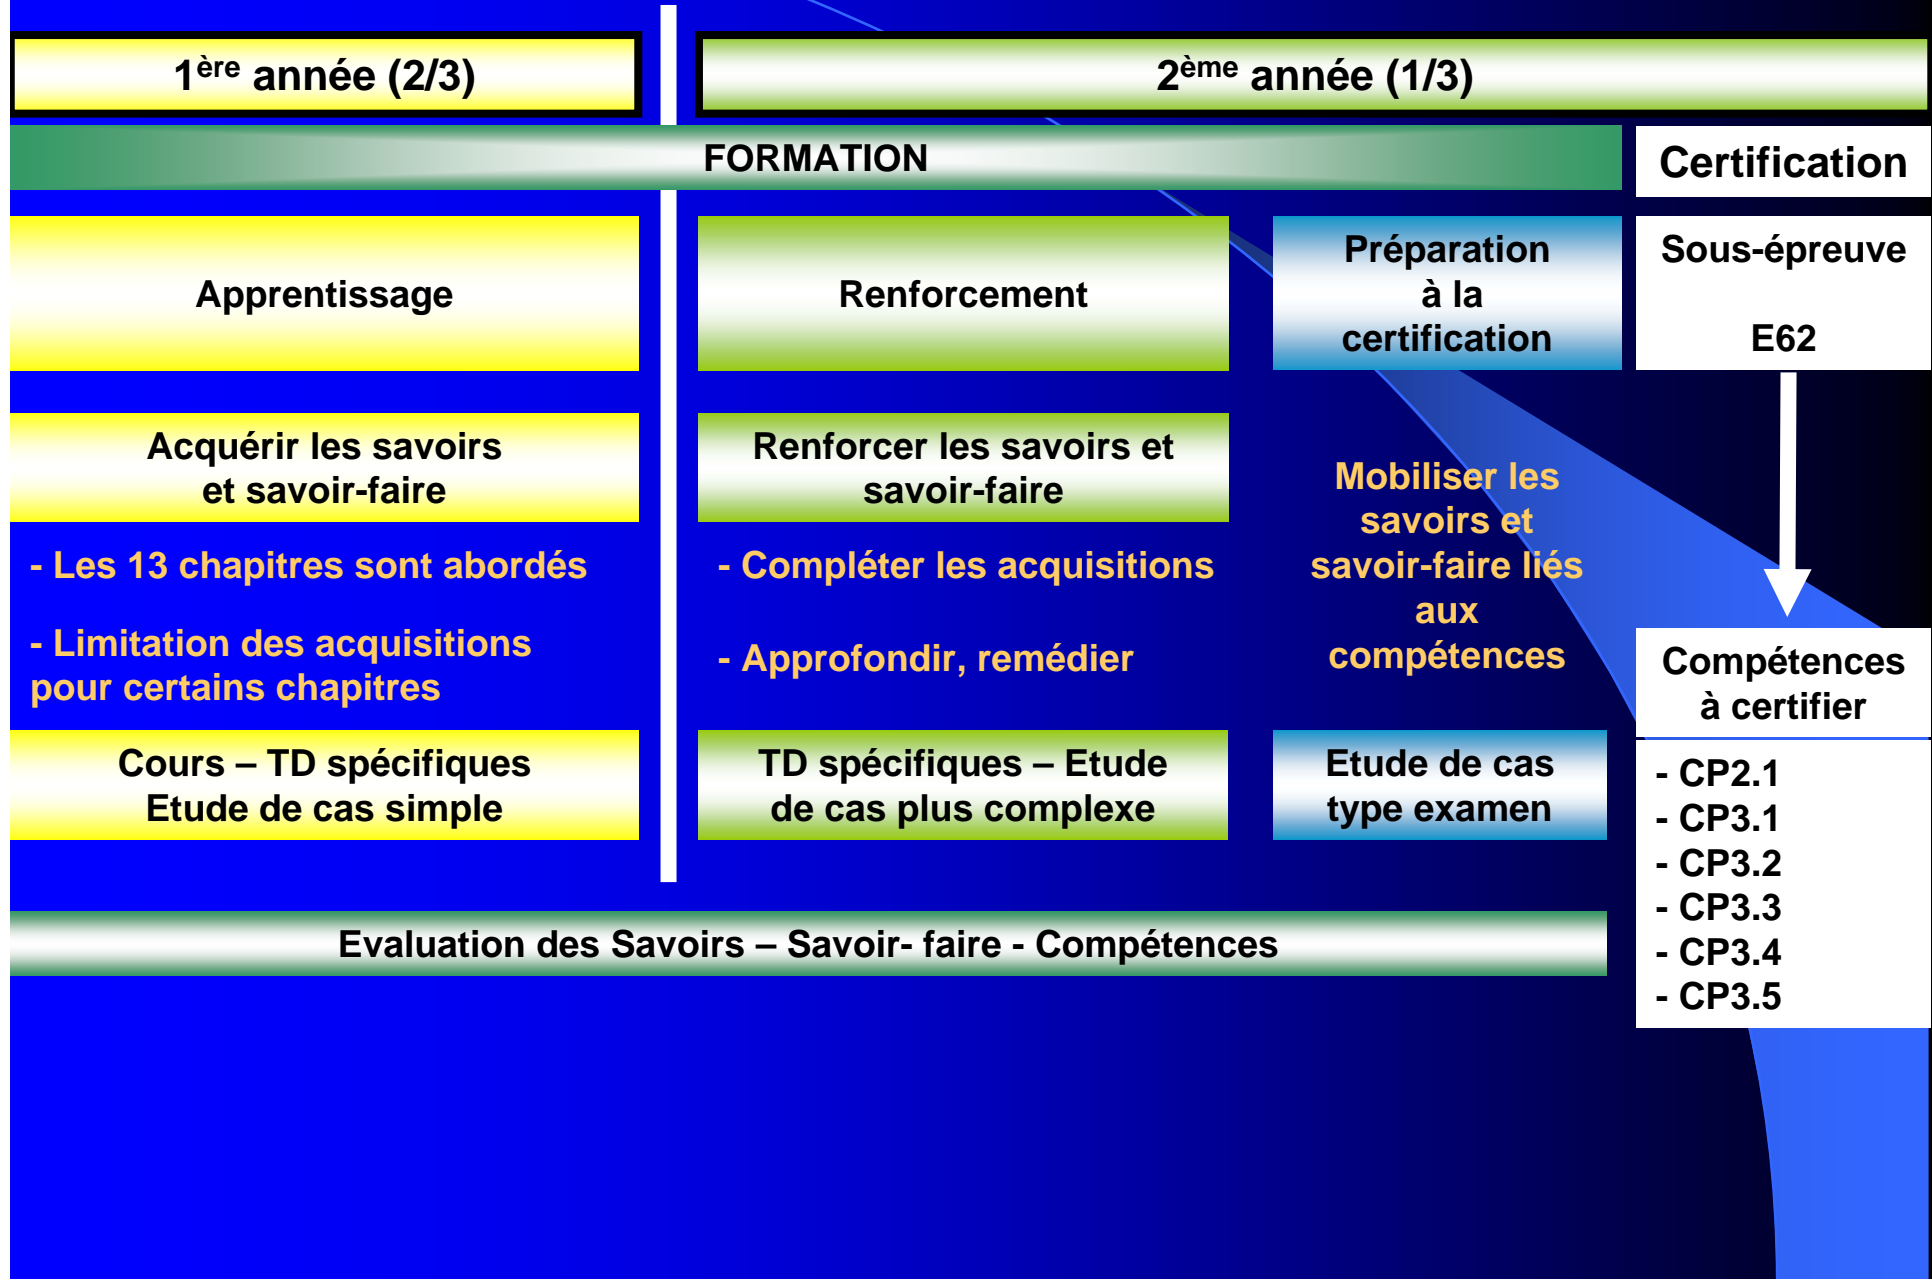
1$^{ère}$ année (2/3)

2$^{ème}$ année (1/3)

FORMATION

Certification

Apprentissage

Renforcement

Préparation à la certification

Sous-épreuve

E62

Acquérir les savoirs et savoir-faire

- Les 13 chapitres sont abordés

- Limitation des acquisitions pour certains chapitres

Cours – TD spécifiques Etude de cas simple

Renforcer les savoirs et savoir-faire

- Compléter les acquisitions

- Approfondir, remédier

TD spécifiques – Etude de cas plus complexe

Mobiliser les savoirs et savoir-faire liés aux compétences

Etude de cas type examen

Compétences à certifier

- CP2.1
- CP3.1
- CP3.2
- CP3.3
- CP3.4
- CP3.5

Evaluation des Savoirs – Savoir- faire - Compétences